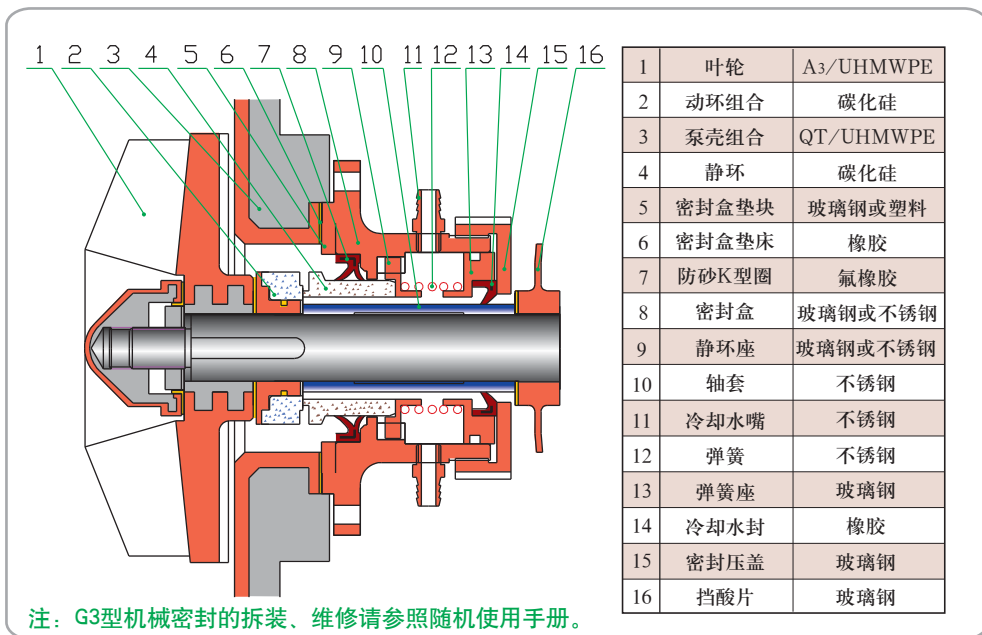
1 2 3 4 5 6 7 8 9 10 11 12 13 14 15 16

| 1 | 叶轮 | A3/UHMWPE |
|---|---|---|
| 2 | 动环组合 | 碳化硅 |
| 3 | 泵壳组合 | QT/UHMWPE |
| 4 | 静环 | 碳化硅 |
| 5 | 密封盒垫块 | 玻璃钢或塑料 |
| 6 | 密封盒垫床 | 橡胶 |
| 7 | 防砂K型圈 | 氟橡胶 |
| 8 | 密封盒 | 玻璃钢或不锈钢 |
| 9 | 静环座 | 玻璃钢或不锈钢 |
| 10 | 轴套 | 不锈钢 |
| 11 | 冷却水嘴 | 不锈钢 |
| 12 | 弹簧 | 不锈钢 |
| 13 | 弹簧座 | 玻璃钢 |
| 14 | 冷却水封 | 橡胶 |
| 15 | 密封压盖 | 玻璃钢 |
| 16 | 挡酸片 | 玻璃钢 |

注：G3型机械密封的拆装、维修请参照随机使用手册。